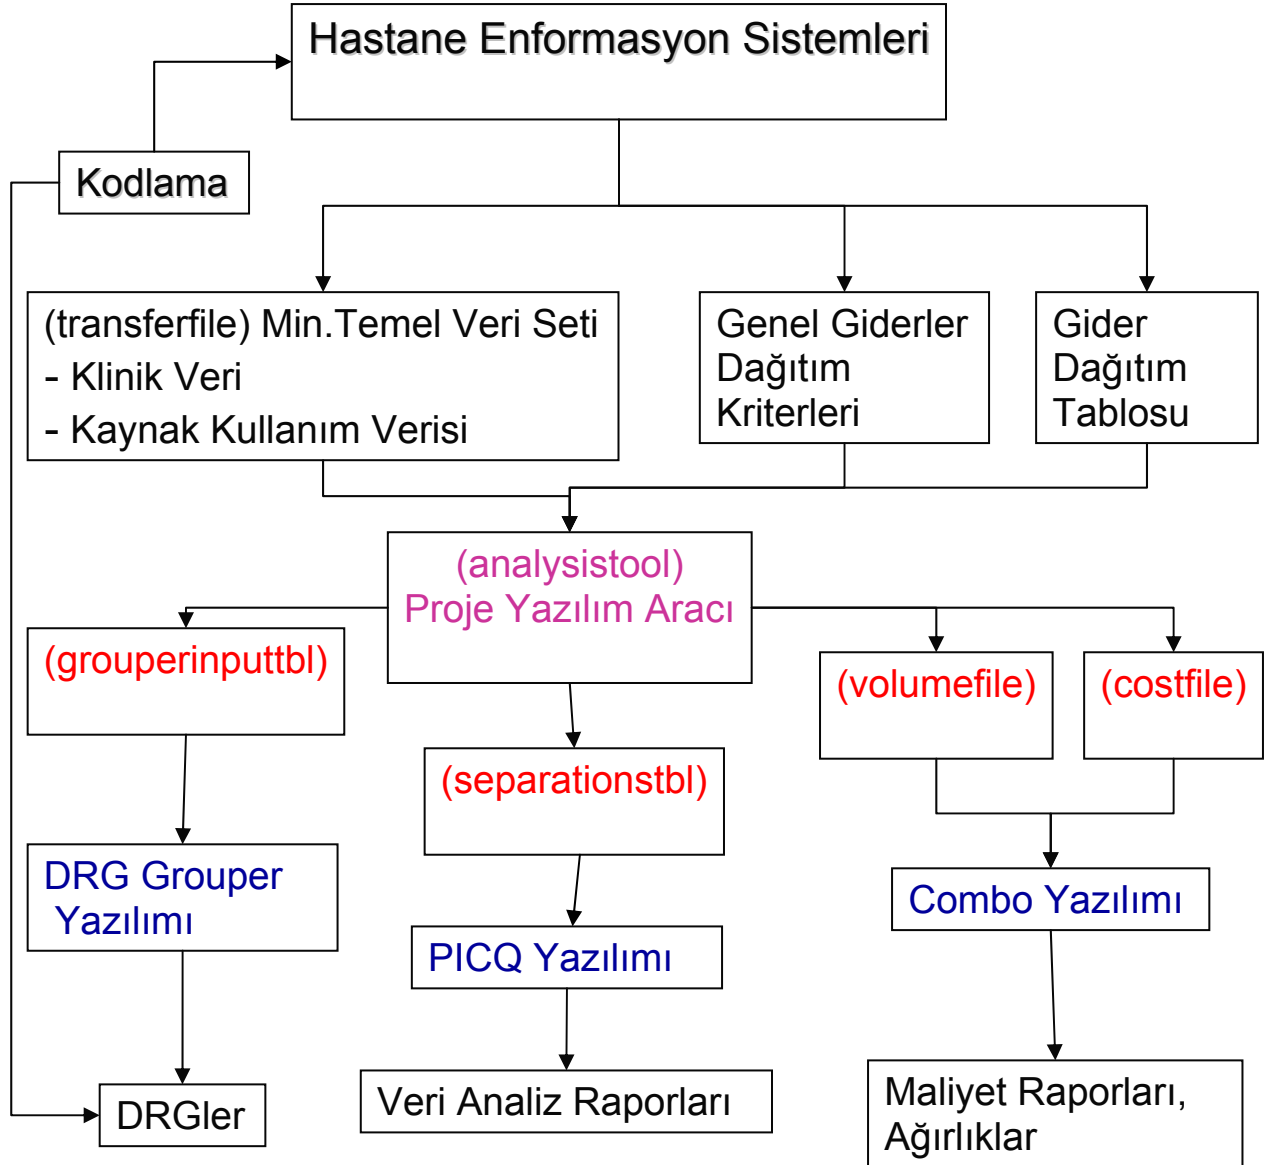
Hastane Enformasyon Sistemleri

Kodlama

(transferfile) Min.Temel Veri Seti
- Klinik Veri
- Kaynak Kullanım Verisi

Genel Giderler Dağıtım Kriterleri

Gider Dağıtım Tablosu

(analysistool) Proje Yazılım Aracı

(grouperinputtbl)

(volumefile)

(costfile)

(separationstbl)

DRG Grouper Yazılımı

Combo Yazılımı

PICQ Yazılımı

DRGler

Veri Analiz Raporları

Maliyet Raporları, Ağırlıklar